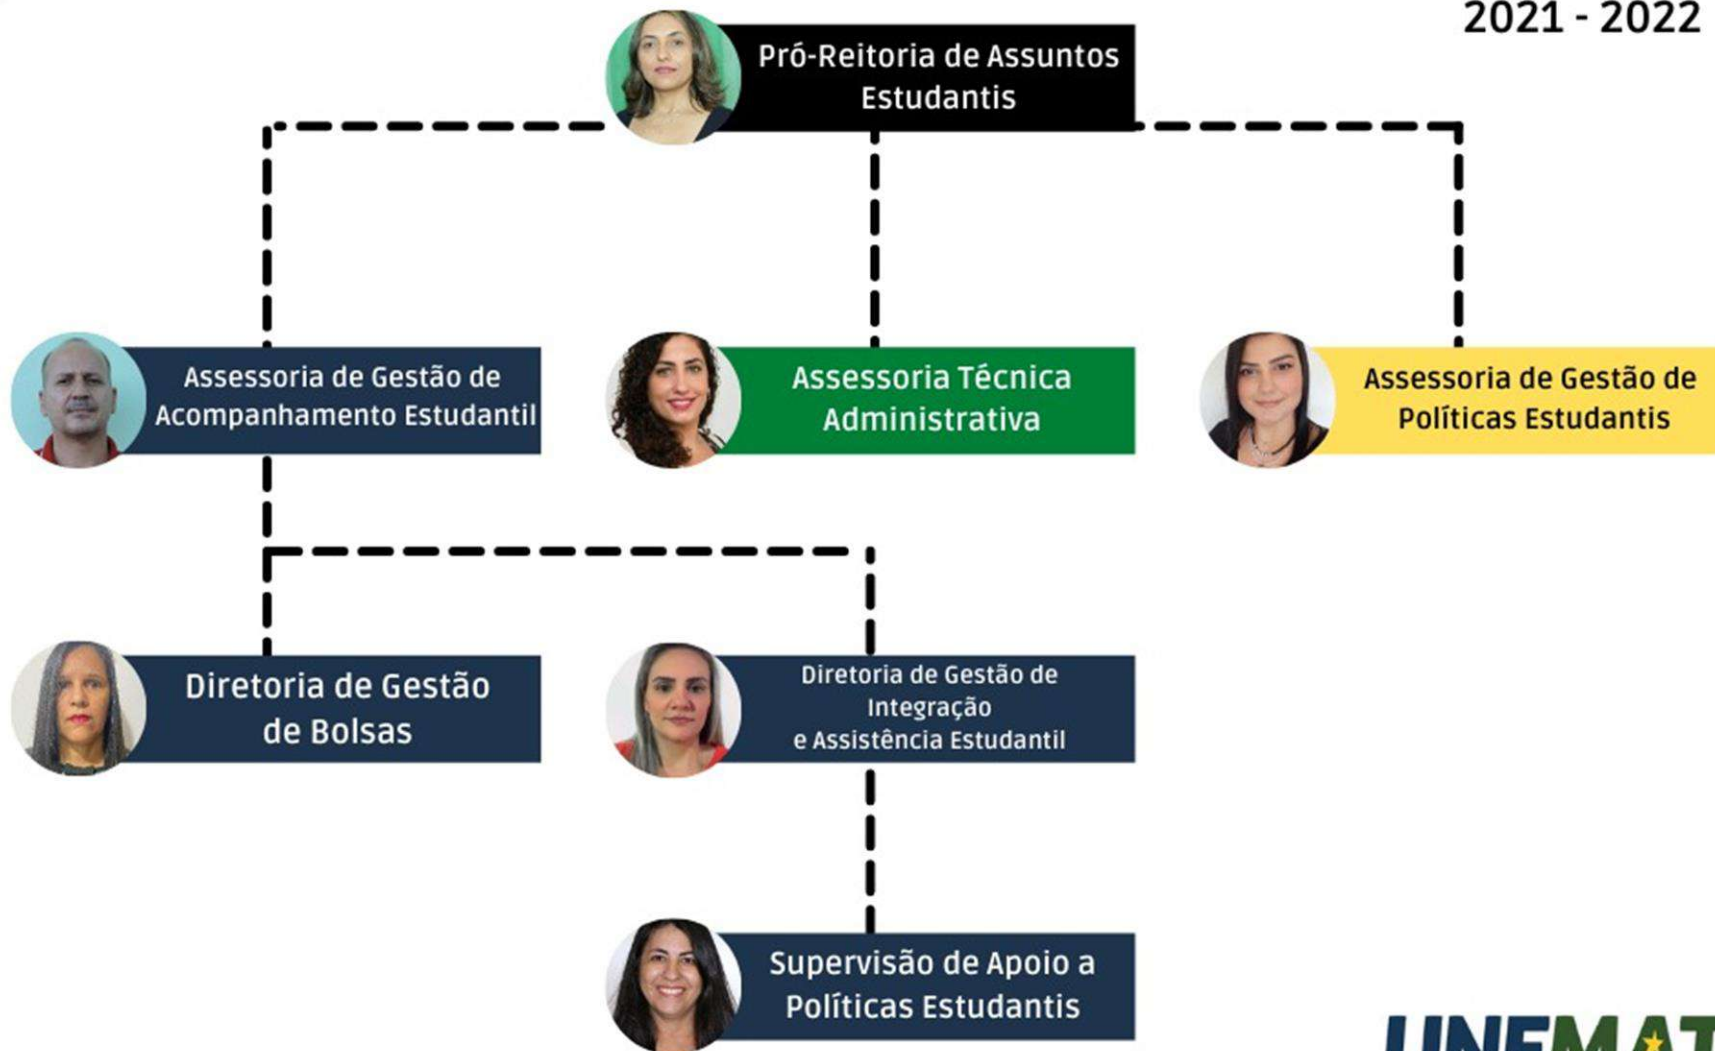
2021 - 2022

Pró-Reitoria de Assuntos Estudantis

Assessoria de Gestão de Acompanhamento Estudantil

Assessoria Técnica Administrativa

Assessoria de Gestão de Políticas Estudantis

Diretoria de Gestão de Bolsas

Diretoria de Gestão de Integração e Assistência Estudantil

Supervisão de Apoio a Políticas Estudantis

UNEMAT